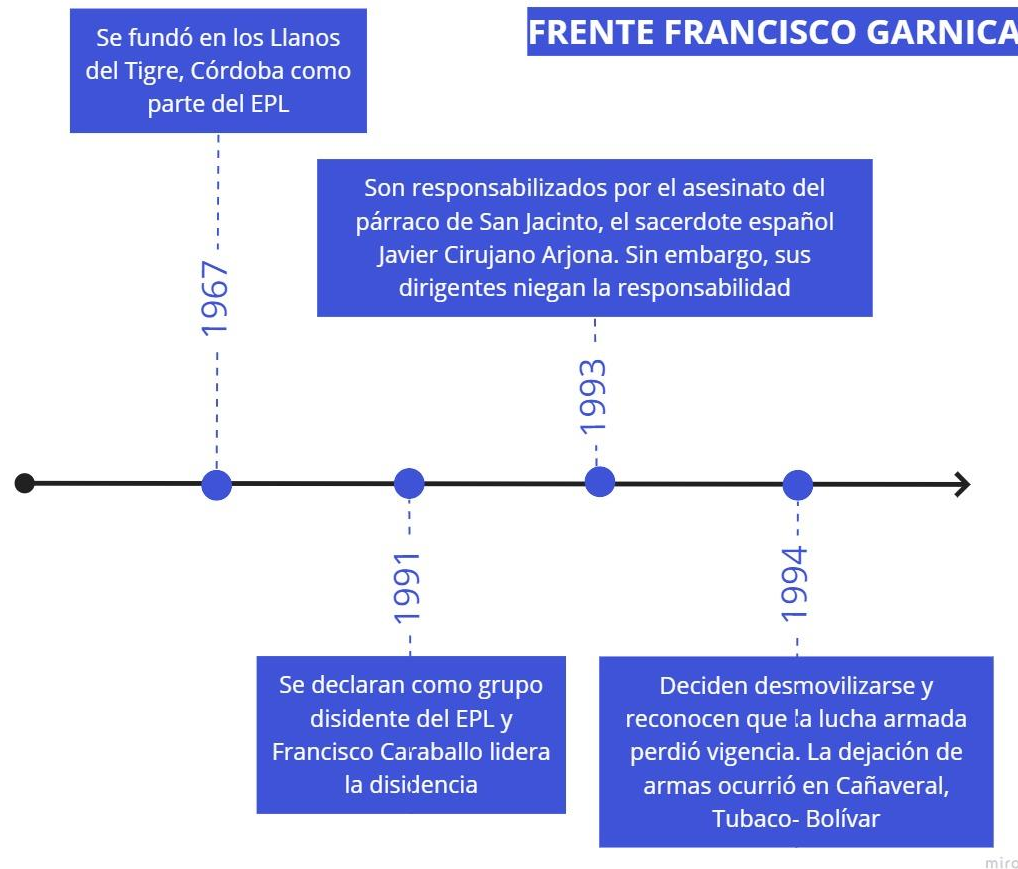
FRENTE FRANCISCO GARNICA

Se fundó en los Llanos del Tigre, Córdoba como parte del EPL

1967

Son responsabilizados por el asesinato del párraco de San Jacinto, el sacerdote español Javier Cirujano Arjona. Sin embargo, sus dirigentes niegan la responsabilidad

1993

1991

Se declaran como grupo disidente del EPL y Francisco Caraballo lidera la disidencia

1994

Deciden desmovilizarse y reconocen que la lucha armada perdió vigencia. La dejación de armas ocurrió en Cañaveral, Tubaco- Bolívar

miro